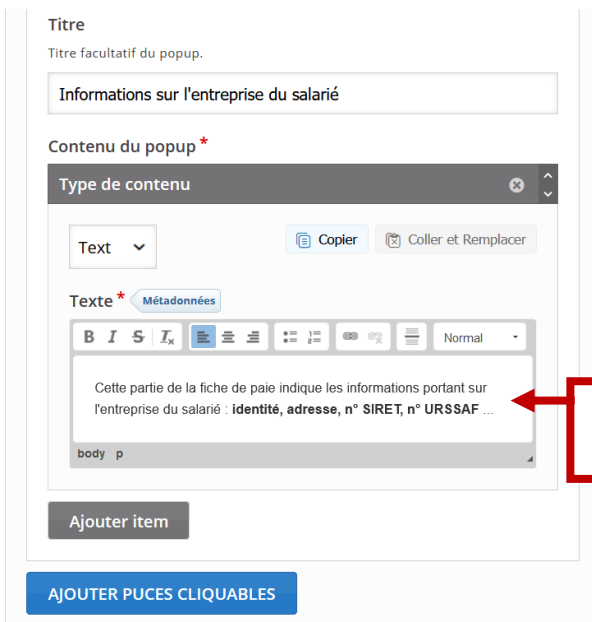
Titre

Titre facultatif du popup.

Informations sur l'entreprise du salarié

Contenu du popup *

Type de contenu

Text

Copier

Coller et Remplacer

Texte * Métadonnées

B I S $I_x$

Normal

Cette partie de la fiche de paie indique les informations portant sur l'entreprise du salarié : **identité, adresse, n° SIRET, n° URSSAF** ...

body p

Ajouter item

AJOUTER PUCES CLIQUABLES